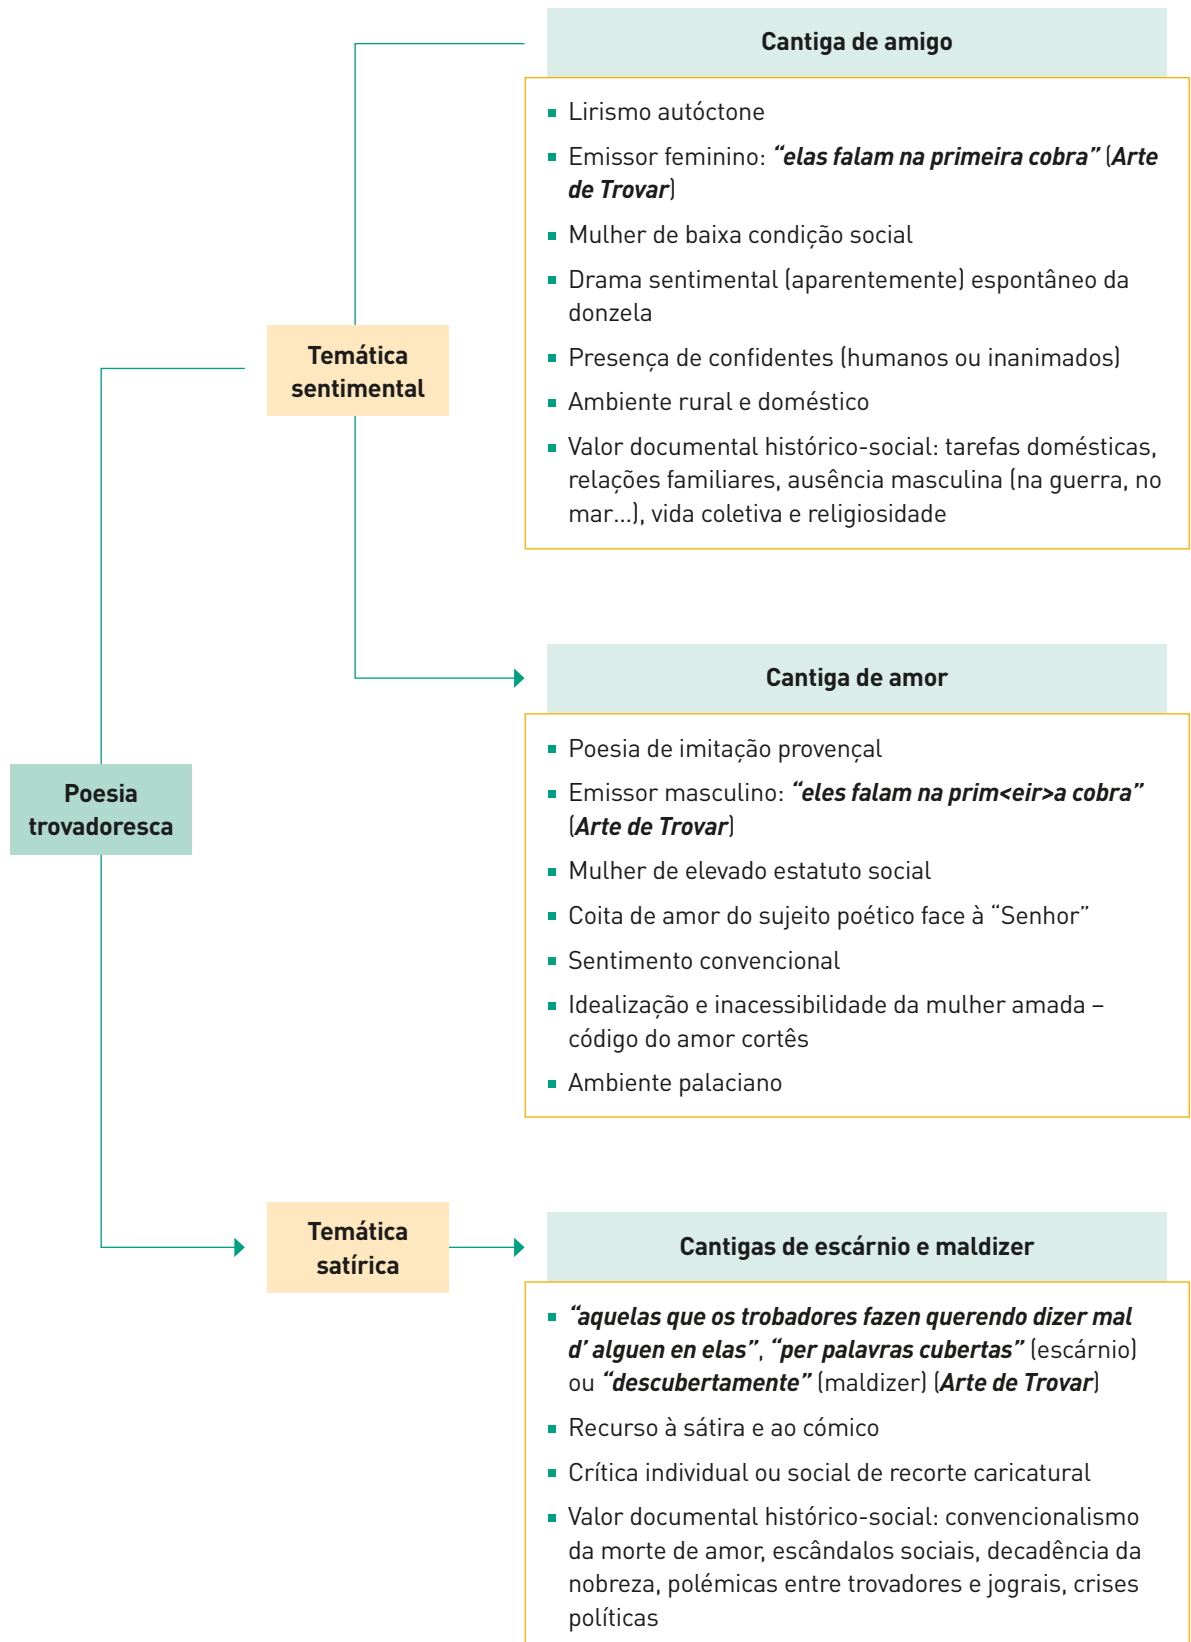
Poesia trovadoresca

Temática sentimental

Cantiga de amigo

- Lirismo autóctone
- Emissor feminino: ***"elas falam na primeira cobra"*** (***Arte de Trovar***)
- Mulher de baixa condição social
- Drama sentimental (aparentemente) espontâneo da donzela
- Presença de confidentes (humanos ou inanimados)
- Ambiente rural e doméstico
- Valor documental histórico-social: tarefas domésticas, relações familiares, ausência masculina (na guerra, no mar...), vida coletiva e religiosidade

Cantiga de amor

- Poesia de imitação provençal
- Emissor masculino: ***"eles falam na prim<eir>a cobra"*** (***Arte de Trovar***)
- Mulher de elevado estatuto social
- Coita de amor do sujeito poético face à "Senhor"
- Sentimento convencional
- Idealização e inacessibilidade da mulher amada – código do amor cortês
- Ambiente palaciano

Temática satírica

Cantigas de escárnio e maldizer

- ***"aquelas que os trobadores fazen querendo dizer mal d' alguen en elas"***, ***"per palavras cubertas"*** (escárnio) ou ***"descubertamente"*** (maldizer) (***Arte de Trovar***)
- Recurso à sátira e ao cómico
- Crítica individual ou social de recorte caricatural
- Valor documental histórico-social: convencionalismo da morte de amor, escândalos sociais, decadência da nobreza, polémicas entre trovadores e jograis, crises políticas